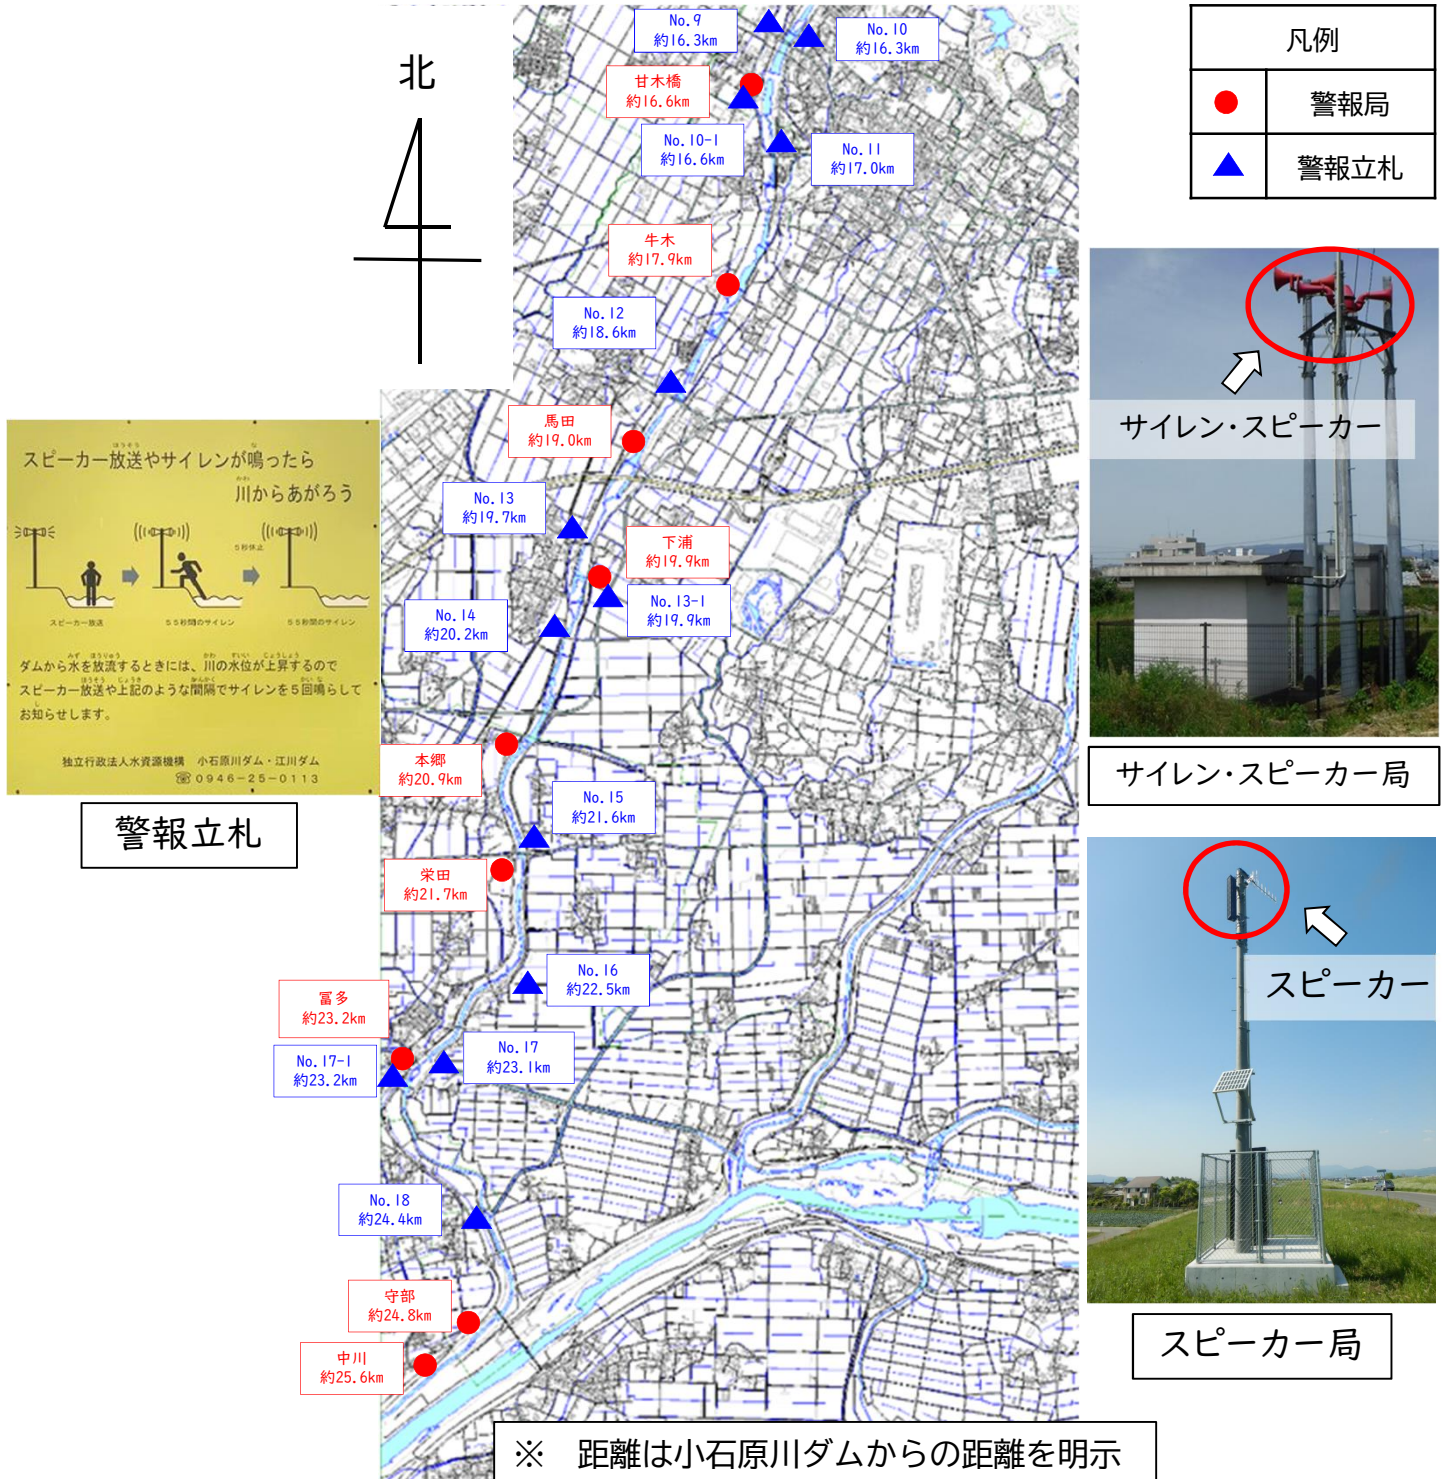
北

No.9
約16.3km

No.10
約16.3km

甘木橋
約16.6km

No.10-1
約16.6km

No.11
約17.0km

牛木
約17.9km

No.12
約18.6km

馬田
約19.0km

No.13
約19.7km

下浦
約19.9km

No.13-1
約19.9km

No.14
約20.2km

本郷
約20.9km

No.15
約21.6km

栄田
約21.7km

No.16
約22.5km

冨多
約23.2km

No.17-1
約23.2km

No.17
約23.1km

No.18
約24.4km

守部
約24.8km

中川
約25.6km

| 凡例 | |
|---|---|
| ● | 警報局 |
| ▲ | 警報立札 |

スピーカー放送やサイレンが鳴ったら
川からあがろう

スピーカー放送　5秒間のサイレン　5秒休止　55秒間のサイレン

ダムから水を放流するときには、川の水位が上昇するので
スピーカー放送や上記のような間隔でサイレンを5回鳴らして
お知らせします。

独立行政法人水資源機構　小石原川ダム・江川ダム
☎0946-25-0113

警報立札

サイレン・スピーカー

サイレン・スピーカー局

スピーカー

スピーカー局

※　距離は小石原川ダムからの距離を明示